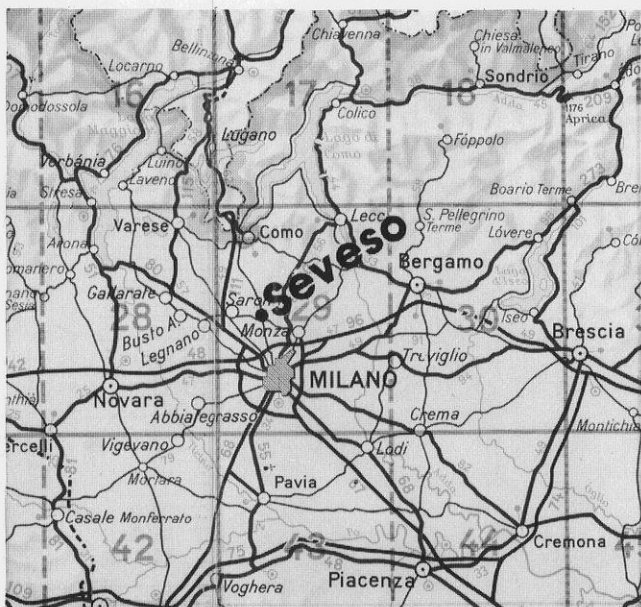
Chiavenna
Chiesa in Valmalenco
Tirano
Bellinzona
Locarno
Sondrio
Domodossola
16
17
18
Aprica
Colico
Lago di Como
Maggiore
Lugano
Fòppolo
Verbània
Luino
Laveno
Stresa
Boario Terme
Varese
Lecco
S. Pellegrino Terme
Lóvere
Arona
Como
Seveso
Bergamo
Borgomanero
Gallarate
Saronno
Iseo
Brescia
28
29
30
Busto A.
Monza
Legnano
Treviglio
MILANO
Novara
Abbiategrasso
Crema
Vercelli
Vigevano
Lodi
Mortara
Pavia
Casale Monferrato
42
43
44
Cremona
Voghera
Piacenza